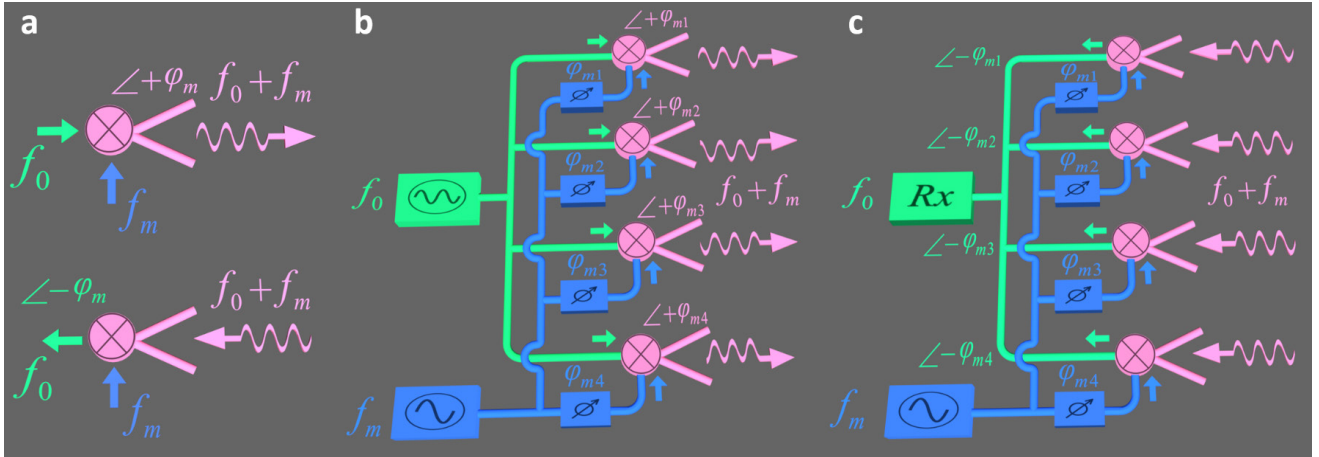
a

$\angle+\varphi_m$ $f_0+f_m$

$f_0$

$f_m$

$\angle-\varphi_m$ $f_0+f_m$

$f_0$

$f_m$

b

$\angle+\varphi_{m1}$

$\varphi_{m1}$

$\angle+\varphi_{m2}$

$\varphi_{m2}$

$f_0$

$\angle+\varphi_{m3}$ $f_0+f_m$

$\varphi_{m3}$

$\angle+\varphi_{m4}$

$\varphi_{m4}$

$f_m$

c

$\angle-\varphi_{m1}$

$\varphi_{m1}$

$\angle-\varphi_{m2}$

$\varphi_{m2}$

$f_0$ Rx

$f_0+f_m$

$\angle-\varphi_{m3}$

$\varphi_{m3}$

$\angle-\varphi_{m4}$

$\varphi_{m4}$

$f_m$